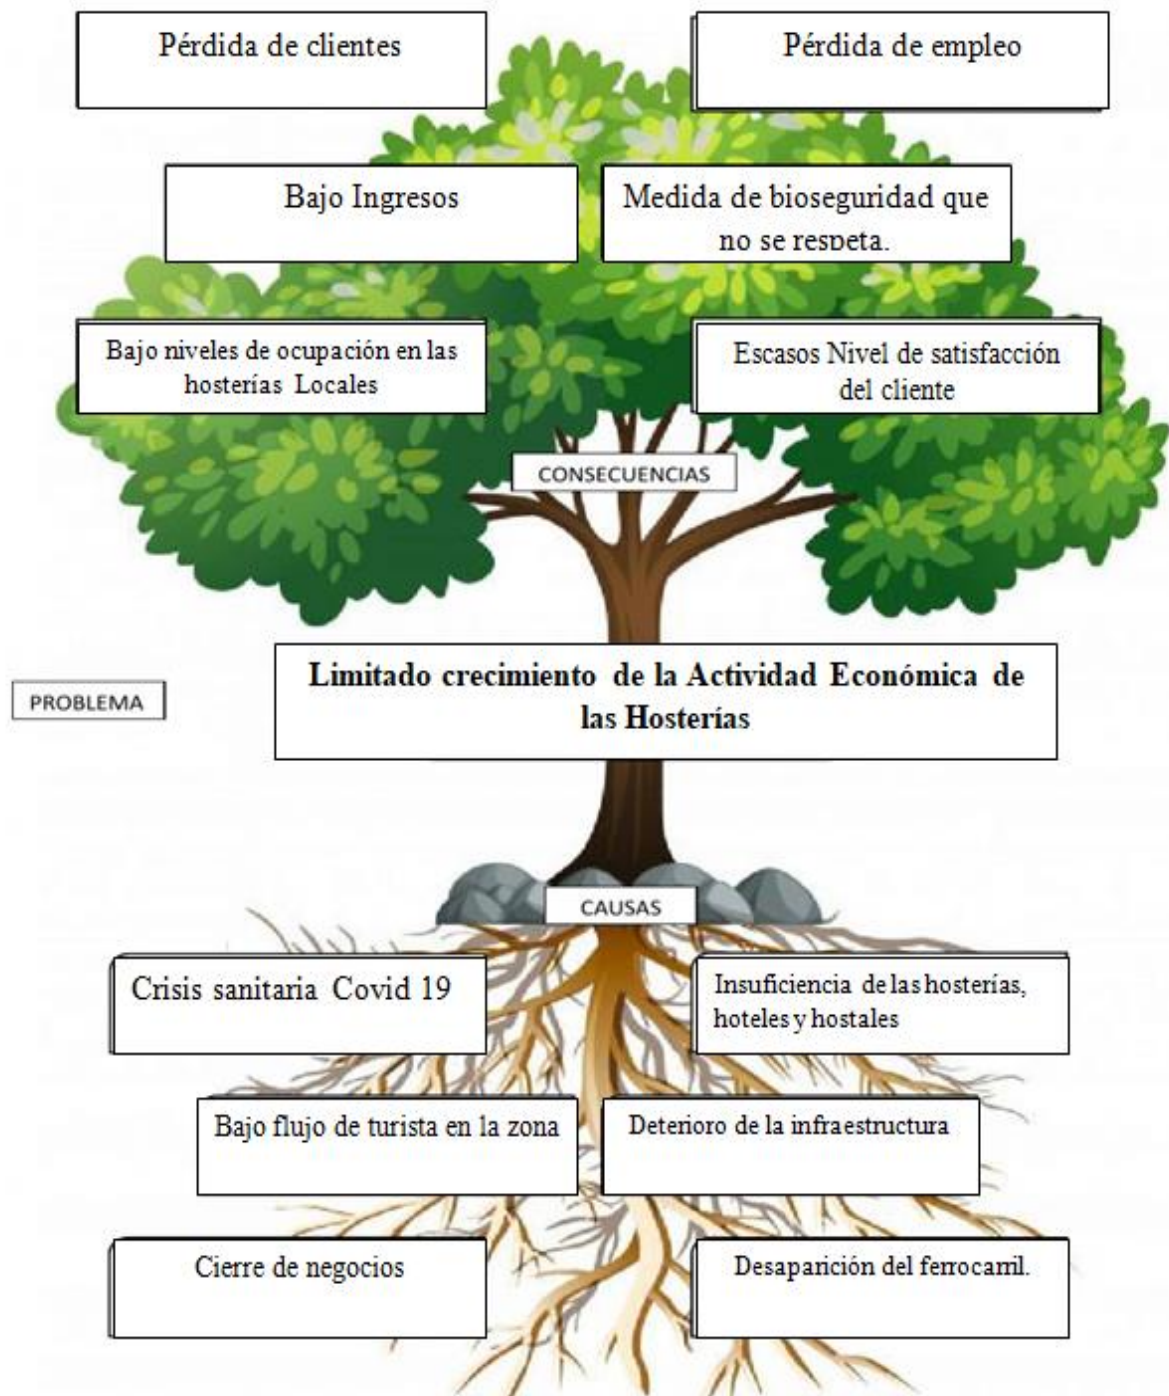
Pérdida de clientes

Pérdida de empleo

Bajo Ingresos

Medida de bioseguridad que no se respeta.

Bajo niveles de ocupación en las hosterías Locales

Escasos Nivel de satisfacción del cliente

CONSECUENCIAS

PROBLEMA

Limitado crecimiento de la Actividad Económica de las Hosterías

CAUSAS

Crisis sanitaria Covid 19

Insuficiencia de las hosterías, hoteles y hostales

Bajo flujo de turista en la zona

Deterioro de la infraestructura

Cierre de negocios

Desaparición del ferrocarril.